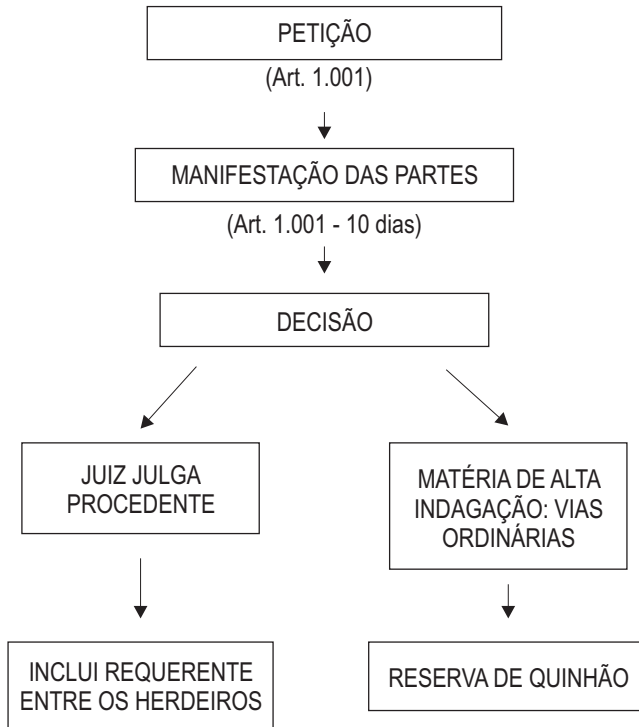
PETIÇÃO

(Art. 1.001)

MANIFESTAÇÃO DAS PARTES

(Art. 1.001 - 10 dias)

DECISÃO

JUIZ JULGA PROCEDENTE

MATÉRIA DE ALTA INDAGAÇÃO: VIAS ORDINÁRIAS

INCLUI REQUERENTE ENTRE OS HERDEIROS

RESERVA DE QUINHÃO